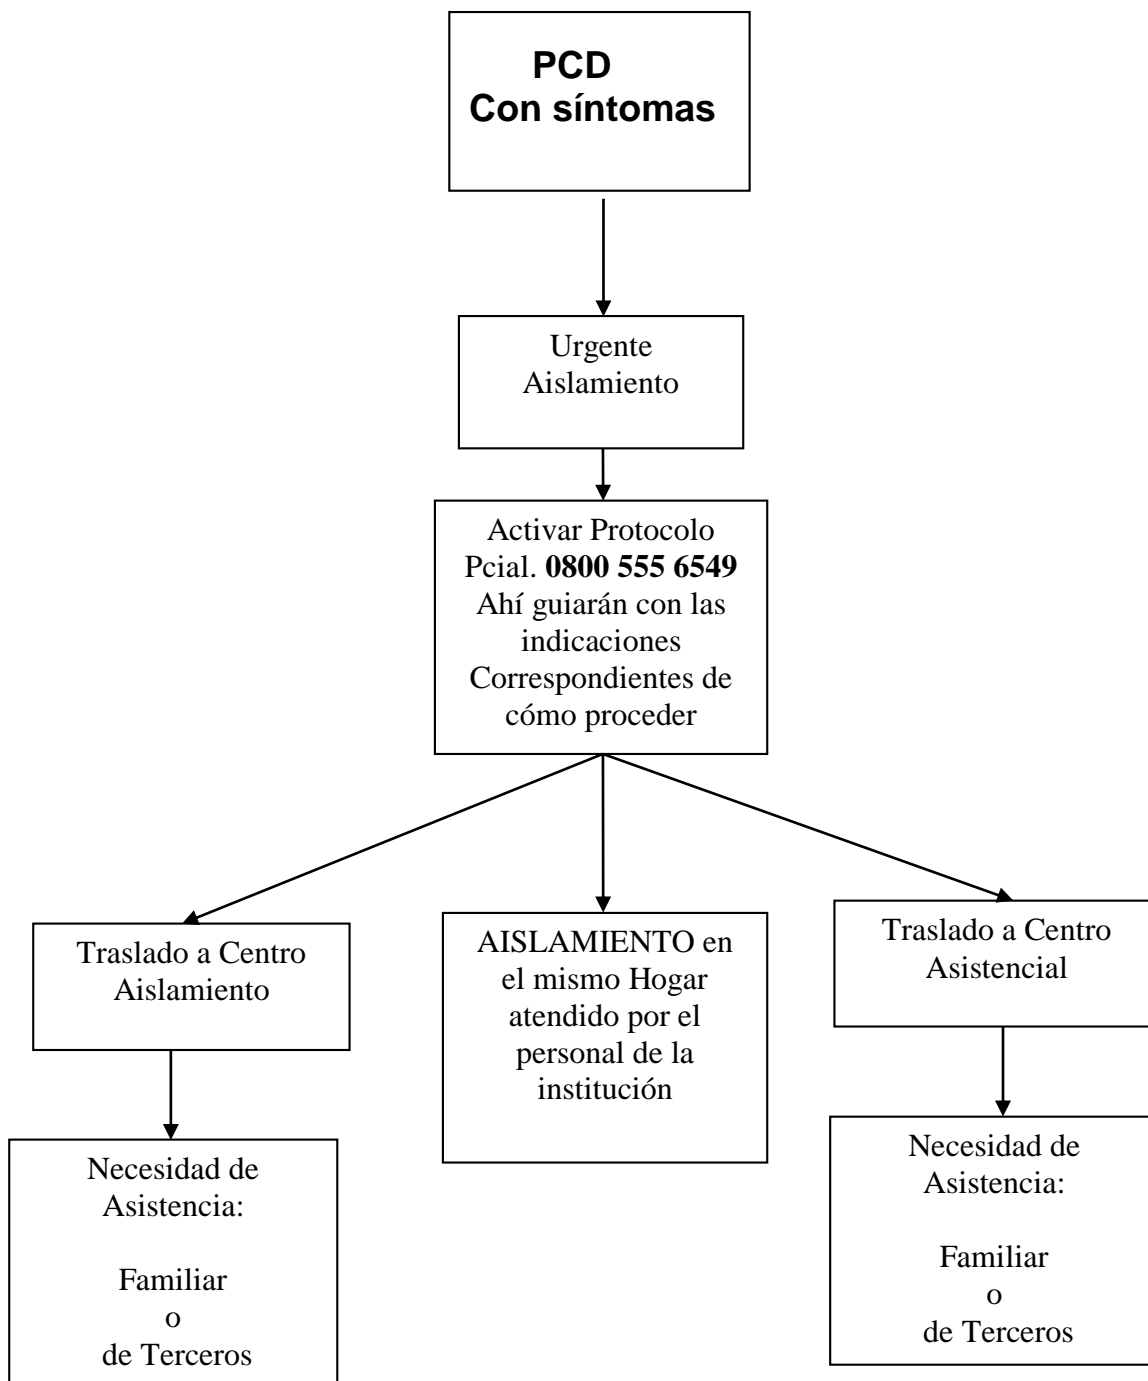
PCD
Con síntomas

Urgente
Aislamiento

Activar Protocolo Pcial. **0800 555 6549** Ahí guiarán con las indicaciones Correspondientes de cómo proceder

Traslado a Centro Aislamiento

AISLAMIENTO en el mismo Hogar atendido por el personal de la institución

Traslado a Centro Asistencial

Necesidad de Asistencia:

Familiar
o
de Terceros

Necesidad de Asistencia:

Familiar
o
de Terceros